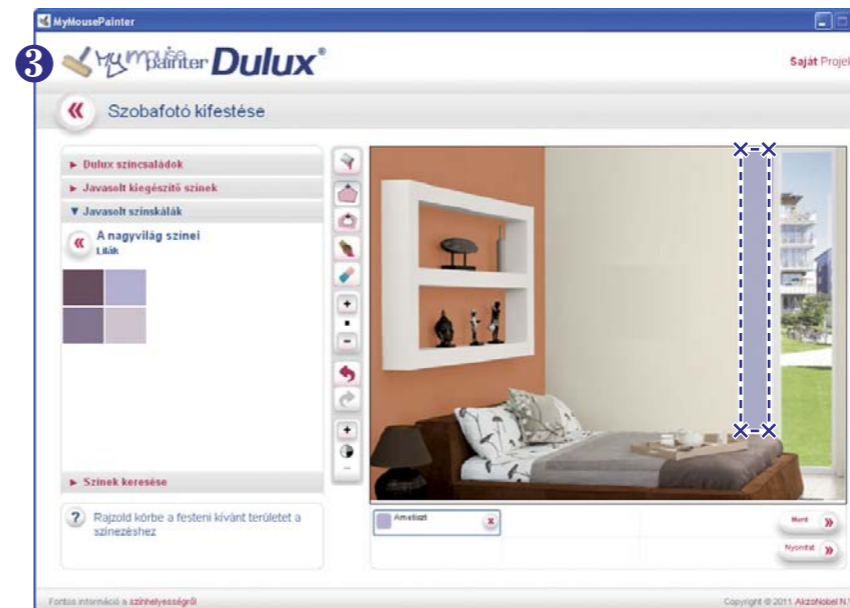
MyMousePainter

3 mymouse painter Dulux®

Saját Projekt

« Szobafotó kifestése

► Dulux színcsaládok

► Javasolt kiegészítő színek

▼ Javasolt színskálák

« A nagyvilág színei
Lilák

► Színek keresése

? Rajzold körbe a festeni kívánt területet a színezéshez

Ametiszt

Ment »

Nyomtat »

Fontos információ a színhelyességről

Copyright © 2011 AkzoNobel N.V.